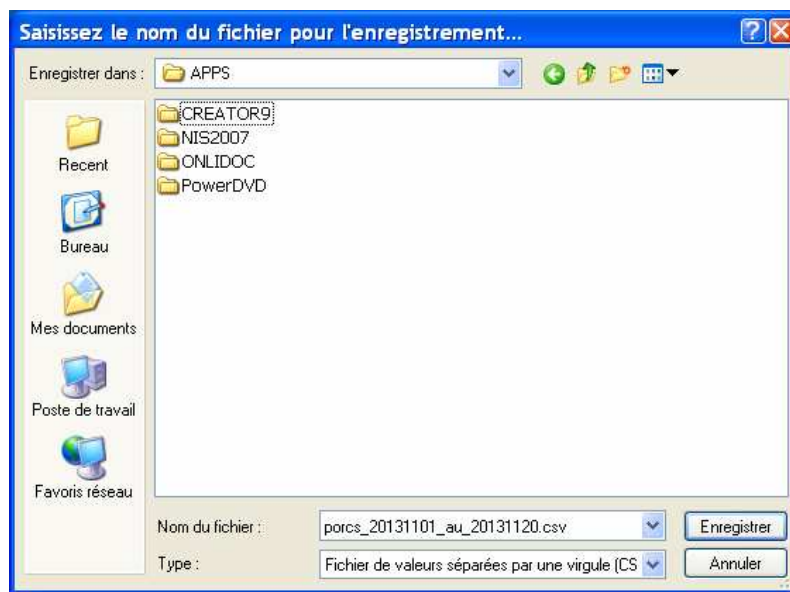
Saisissez le nom du fichier pour l'enregistrement...

Enregistrer dans : APPS

Recent
Bureau
Mes documents
Poste de travail
Favoris réseau

CREATOR9
NIS2007
ONLIDOC
PowerDVD

Nom du fichier : porcs_20131101_au_20131120.csv
Enregistrer
Type : Fichier de valeurs séparées par une virgule (CS
Annuler